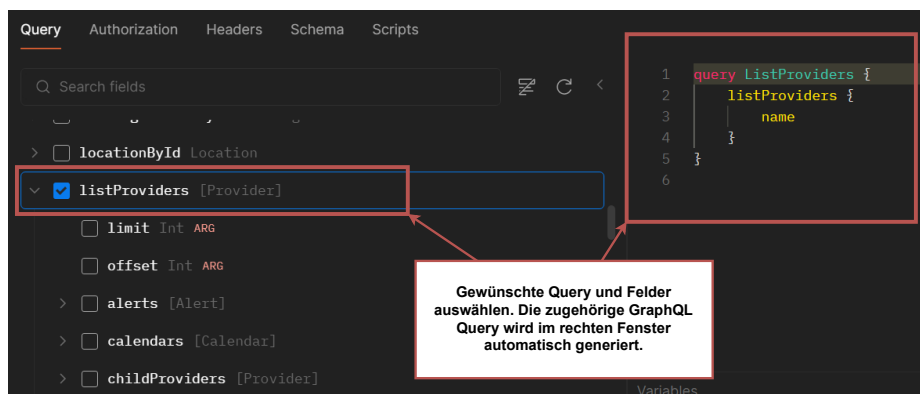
Query Authorization Headers Schema Scripts

Search fields

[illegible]

locationById Location

listProviders [Provider]

limit Int ARG

offset Int ARG

alerts [Alert]

calendars [Calendar]

childProviders [Provider]

1 query ListProviders {
2 listProviders {
3 name
4 }
5 }
6

Gewünschte Query und Felder auswählen. Die zugehörige GraphQL Query wird im rechten Fenster automatisch generiert.

Variables